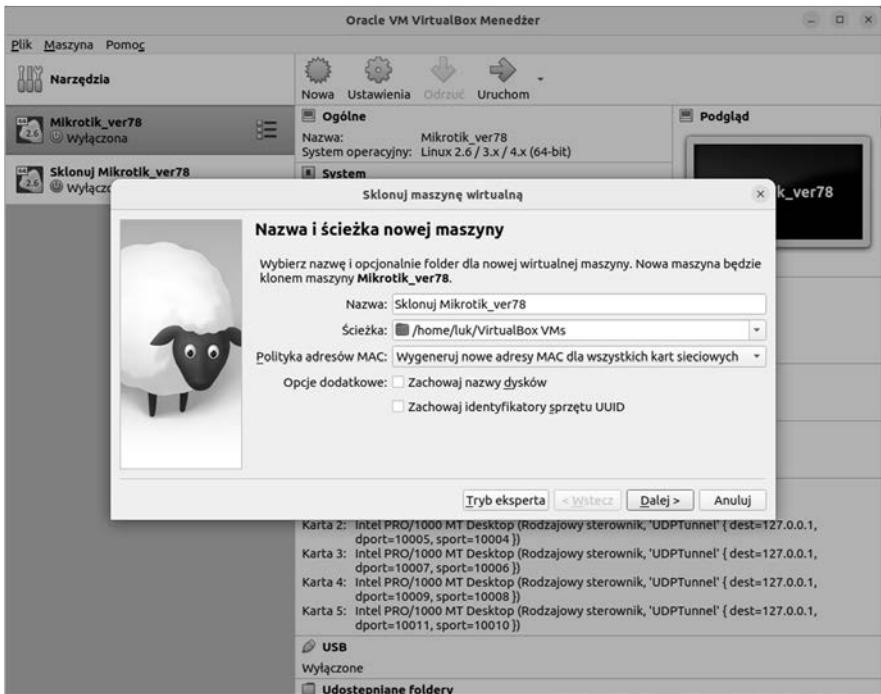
Oracle VM VirtualBox Menedżer

Plik Maszyna Pomoc

Narzędzia

Nowa Ustawienia Odrzuć Uruchom

Mikrotik_ver78
Wyłączona

Sklonuj Mikrotik_ver78
Wyłączo

Ogólne
Nazwa: Mikrotik_ver78
System operacyjny: Linux 2.6 / 3.x / 4.x (64-bit)

System

Podgląd

k_ver78

Sklonuj maszynę wirtualną

Nazwa i ścieżka nowej maszyny

Wybierz nazwę i opcjonalnie folder dla nowej wirtualnej maszyny. Nowa maszyna będzie klonem maszyny **Mikrotik_ver78**.

Nazwa: Sklonuj Mikrotik_ver78
Ścieżka: /home/luk/VirtualBox VMs
Polityka adresów MAC: Wygeneruj nowe adresy MAC dla wszystkich kart sieciowych
Opcje dodatkowe: Zachowaj nazwy dysków
Zachowaj identyfikatory sprzętu UUID

Tryb eksperta < Wstecz Dalej > Anuluj

Karta 2: Intel PRO/1000 MT Desktop (Rodzajowy sterownik, 'UDPTunnel' { dest=127.0.0.1, dport=10005, sport=10004 })
Karta 3: Intel PRO/1000 MT Desktop (Rodzajowy sterownik, 'UDPTunnel' { dest=127.0.0.1, dport=10007, sport=10006 })
Karta 4: Intel PRO/1000 MT Desktop (Rodzajowy sterownik, 'UDPTunnel' { dest=127.0.0.1, dport=10009, sport=10008 })
Karta 5: Intel PRO/1000 MT Desktop (Rodzajowy sterownik, 'UDPTunnel' { dest=127.0.0.1, dport=10011, sport=10010 })

USB
Wyłączone

Udostępniane foldery